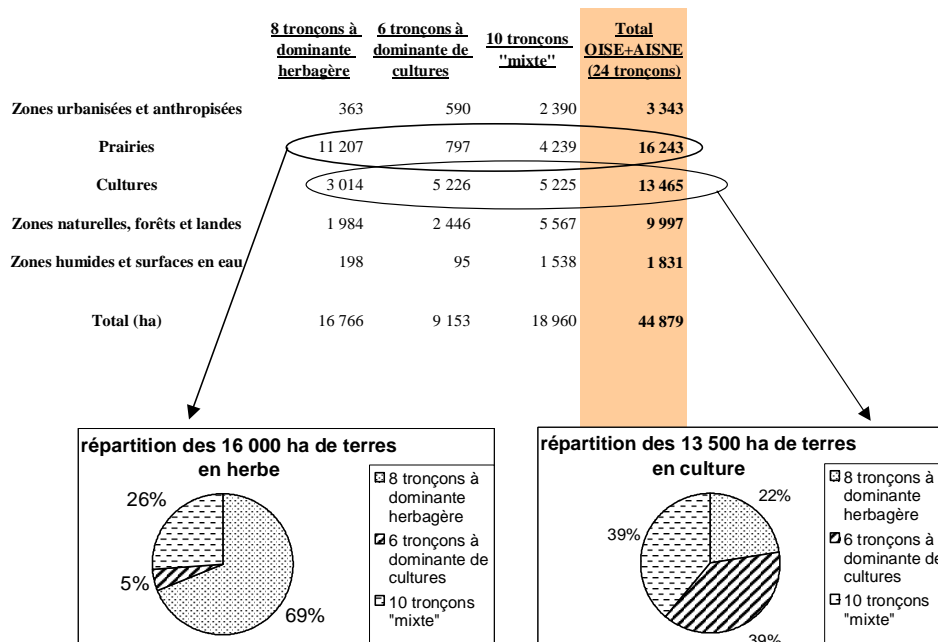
| | 8 tronçons à dominante herbagère | 6 tronçons à dominante de cultures | 10 tronçons "mixte" | Total OISE+AISNE (24 tronçons) |
|---|---|---|---|---|
| Zones urbanisées et anthropisées | 363 | 590 | 2 390 | 3 343 |
| Prairies | 11 207 | 797 | 4 239 | 16 243 |
| Cultures | 3 014 | 5 226 | 5 225 | 13 465 |
| Zones naturelles, forêts et landes | 1 984 | 2 446 | 5 567 | 9 997 |
| Zones humides et surfaces en eau | 198 | 95 | 1 538 | 1 831 |
| Total (ha) | 16 766 | 9 153 | 18 960 | 44 879 |

répartition des 16 000 ha de terres en herbe

26%
5%
69%

8 tronçons à dominante herbagère
6 tronçons à dominante de cultures
10 tronçons "mixte"

répartition des 13 500 ha de terres en culture

22%
39%
39%

8 tronçons à dominante herbagère
6 tronçons à dominante de cultures
10 tronçons "mixte"